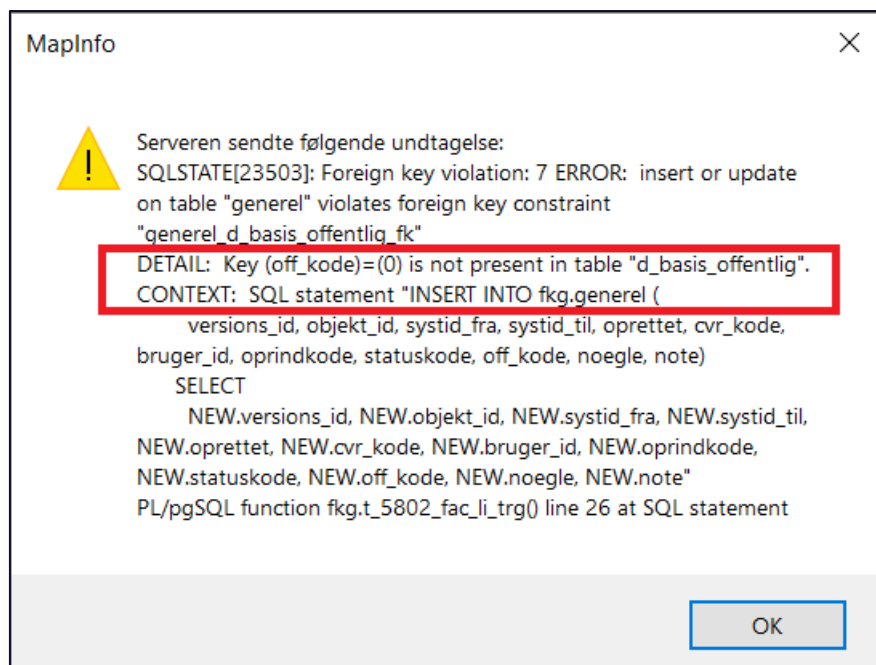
MapInfo

Serveren sendte følgende undtagelse:
SQLSTATE[23503]: Foreign key violation: 7 ERROR: insert or update on table "generel" violates foreign key constraint "generel_d_basis_offentlig_fk"
DETAIL: Key (off_kode)=(0) is not present in table "d_basis_offentlig".
CONTEXT: SQL statement "INSERT INTO fkg.generel (
versions_id, objekt_id, systid_fra, systid_til, oprettet, cvr_kode, bruger_id, oprindkode, statuskode, off_kode, noegle, note)
SELECT
NEW.versions_id, NEW.objekt_id, NEW.systid_fra, NEW.systid_til, NEW.oprettet, NEW.cvr_kode, NEW.bruger_id, NEW.oprindkode, NEW.statuskode, NEW.off_kode, NEW.noegle, NEW.note"
PL/pgSQL function fkg.t_5802_fac_li_trg() line 26 at SQL statement

OK